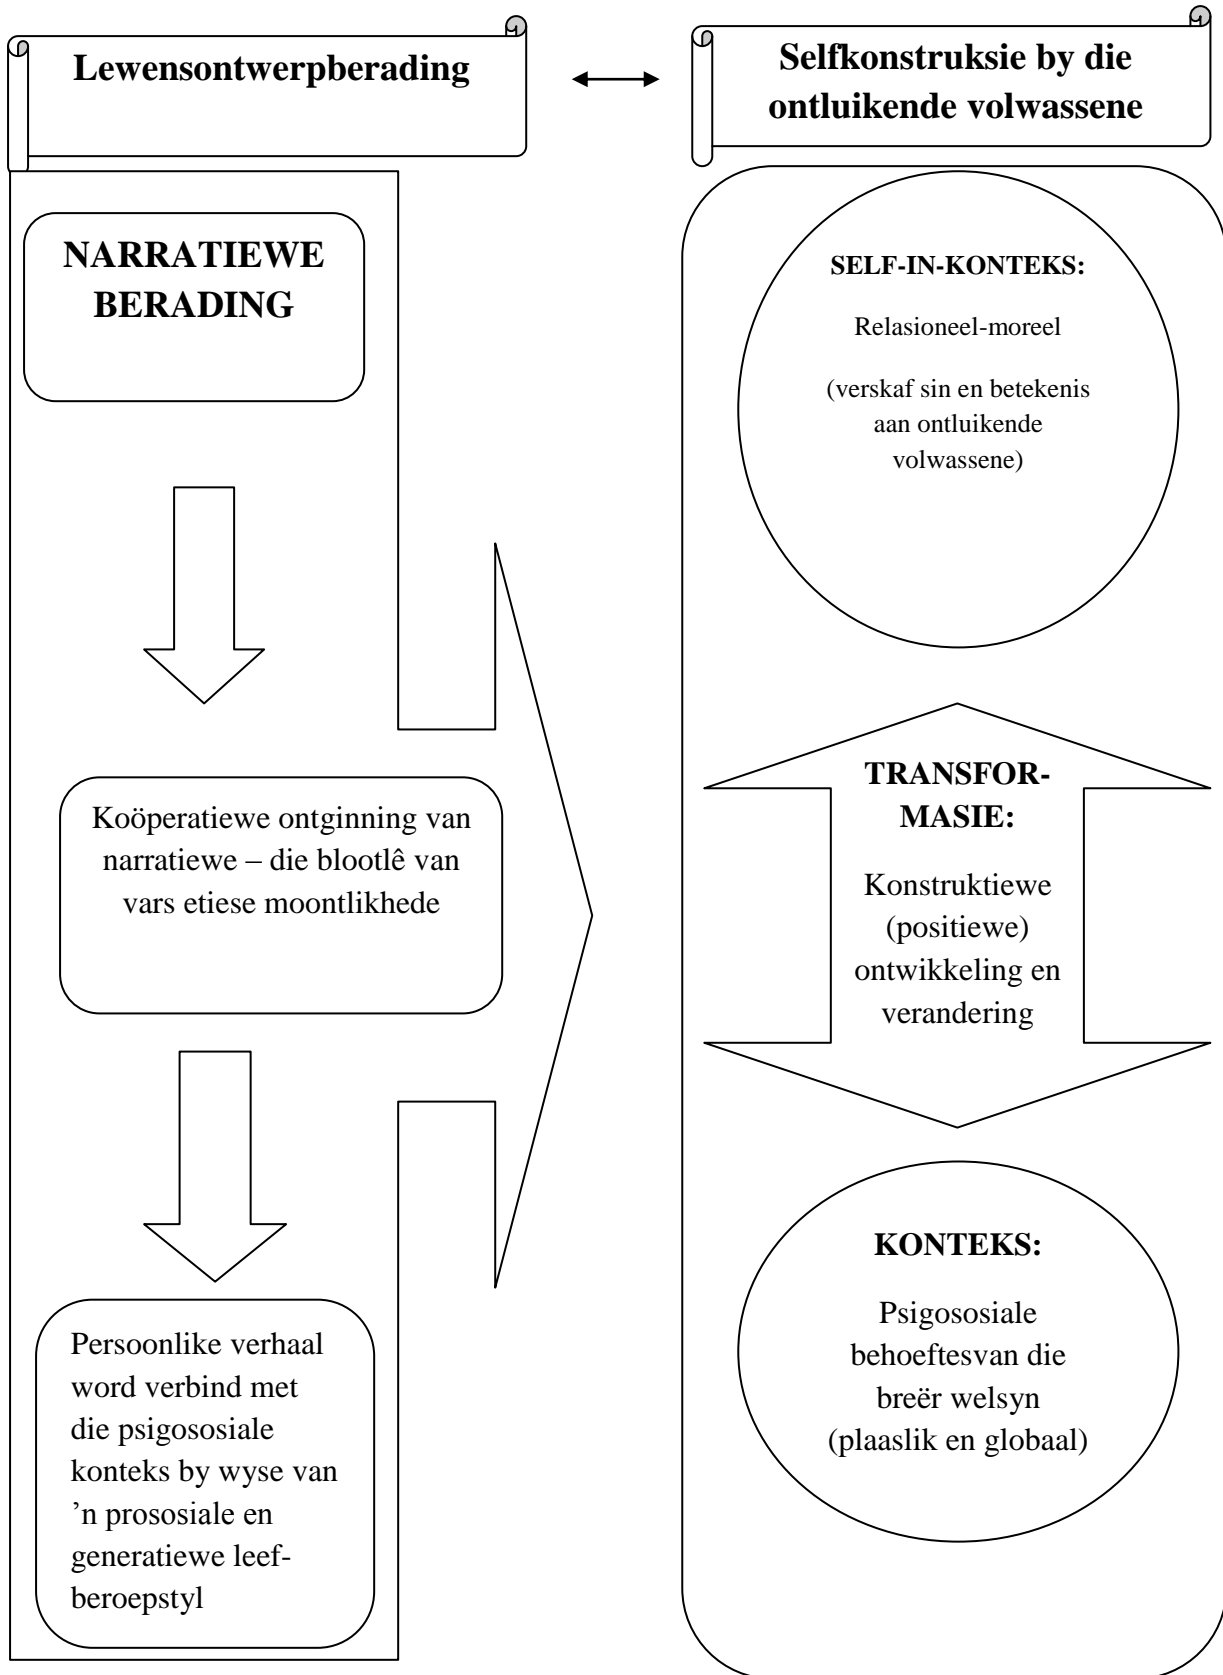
Lewensontwerpberading

Selfkonstruksie by die ontluikende volwassene

NARRATIEWE BERADING

Koöperatiewe ontginning van narratiewe – die blootlê van vars etiese moontlikhede

Persoonlike verhaal word verbind met die psigososiale konteks by wyse van 'n prososiale en generatiewe leef-beroepstyl

SELF-IN-KONTEKS:

Relasioneel-moreel

(verskaf sin en betekenis aan ontluikende volwassene)

TRANSFOR-MASIE:

Konstruktiewe (positiewe) ontwikkeling en verandering

KONTEKS:

Psigososiale behoeftesvan die breër welsyn (plaaslik en globaal)